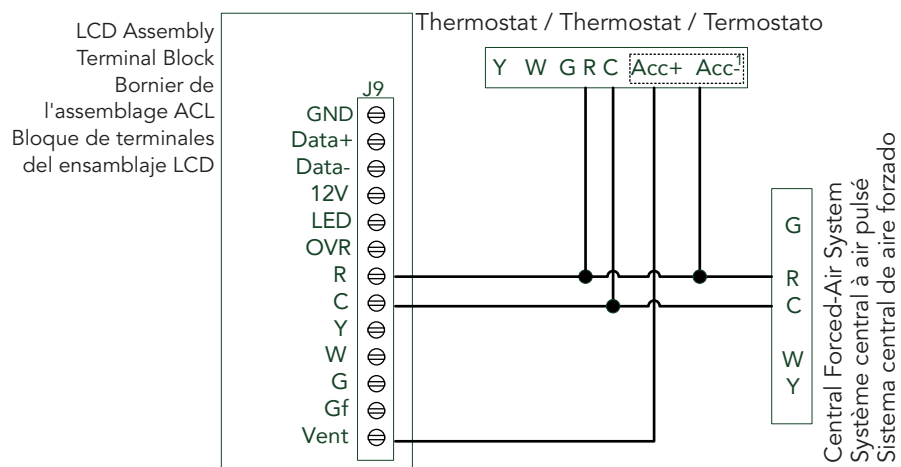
LCD Assembly Terminal Block
Bornier de l'assemblage ACL
Bloque de terminales del ensamblaje LCD

J9
GND
Data+
Data-
12V
LED
OVR
R
C
Y
W
G
Gf
Vent

Thermostat / Thermostat / Termostato

Y W G R C Acc+ Acc-$^1$

G
R
C
W
Y

Central Forced-Air System
Système central à air pulsé
Sistema central de aire forzado